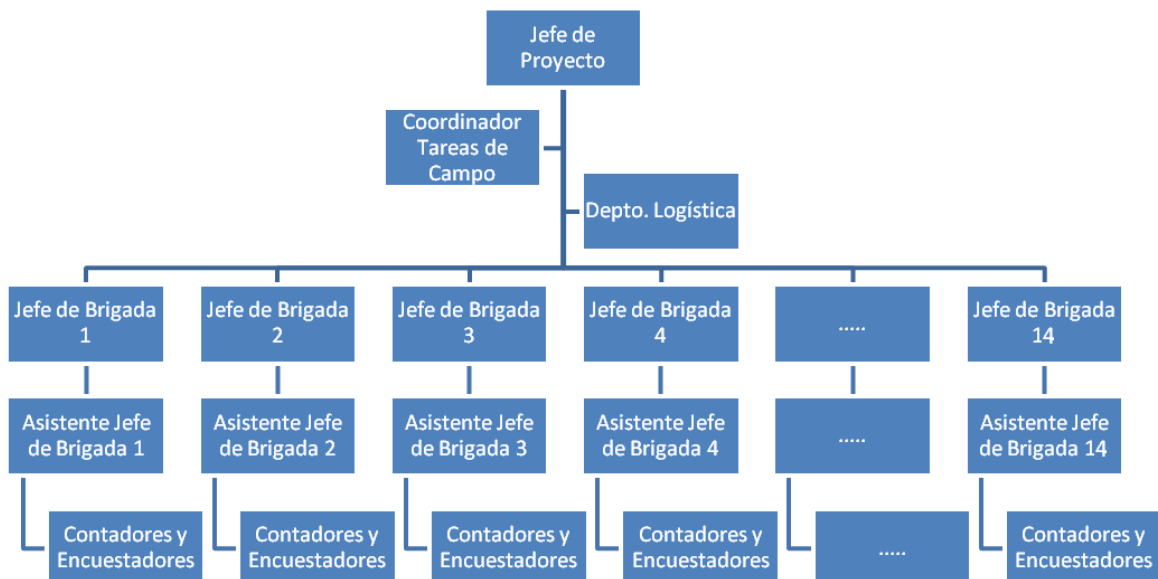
Jefe de Proyecto

Coordinador Tareas de Campo

Depto. Logística

Jefe de Brigada 1

Jefe de Brigada 2

Jefe de Brigada 3

Jefe de Brigada 4

.....

Jefe de Brigada 14

Asistente Jefe de Brigada 1

Asistente Jefe de Brigada 2

Asistente Jefe de Brigada 3

Asistente Jefe de Brigada 4

.....

Asistente Jefe de Brigada 14

Contadores y Encuestadores

Contadores y Encuestadores

Contadores y Encuestadores

Contadores y Encuestadores

.....

Contadores y Encuestadores